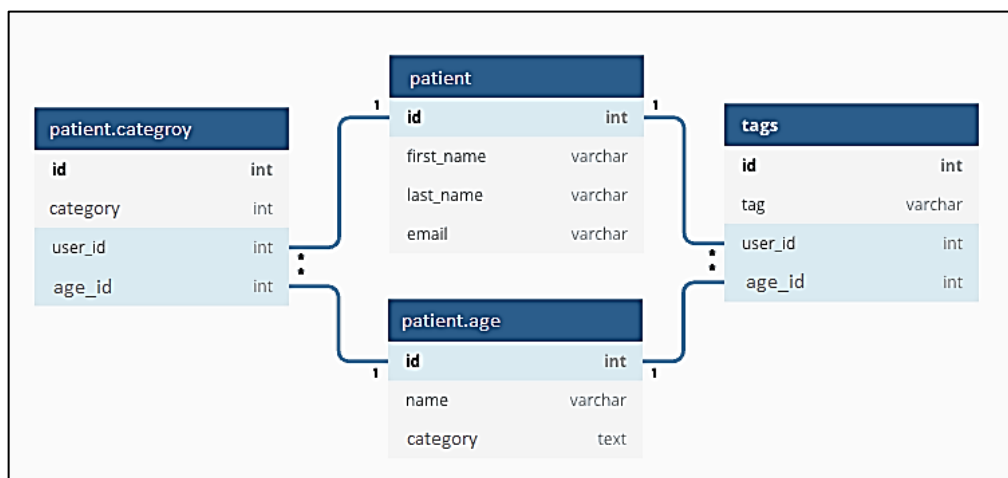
patient.categroy

| id | int |
|---|---|
| category | int |
| user_id | int |
| age_id | int |

patient

| id | int |
|---|---|
| first_name | varchar |
| last_name | varchar |
| email | varchar |

tags

| id | int |
|---|---|
| tag | varchar |
| user_id | int |
| age_id | int |

patient.age

| id | int |
|---|---|
| name | varchar |
| category | text |

1
1
1
1
*
*